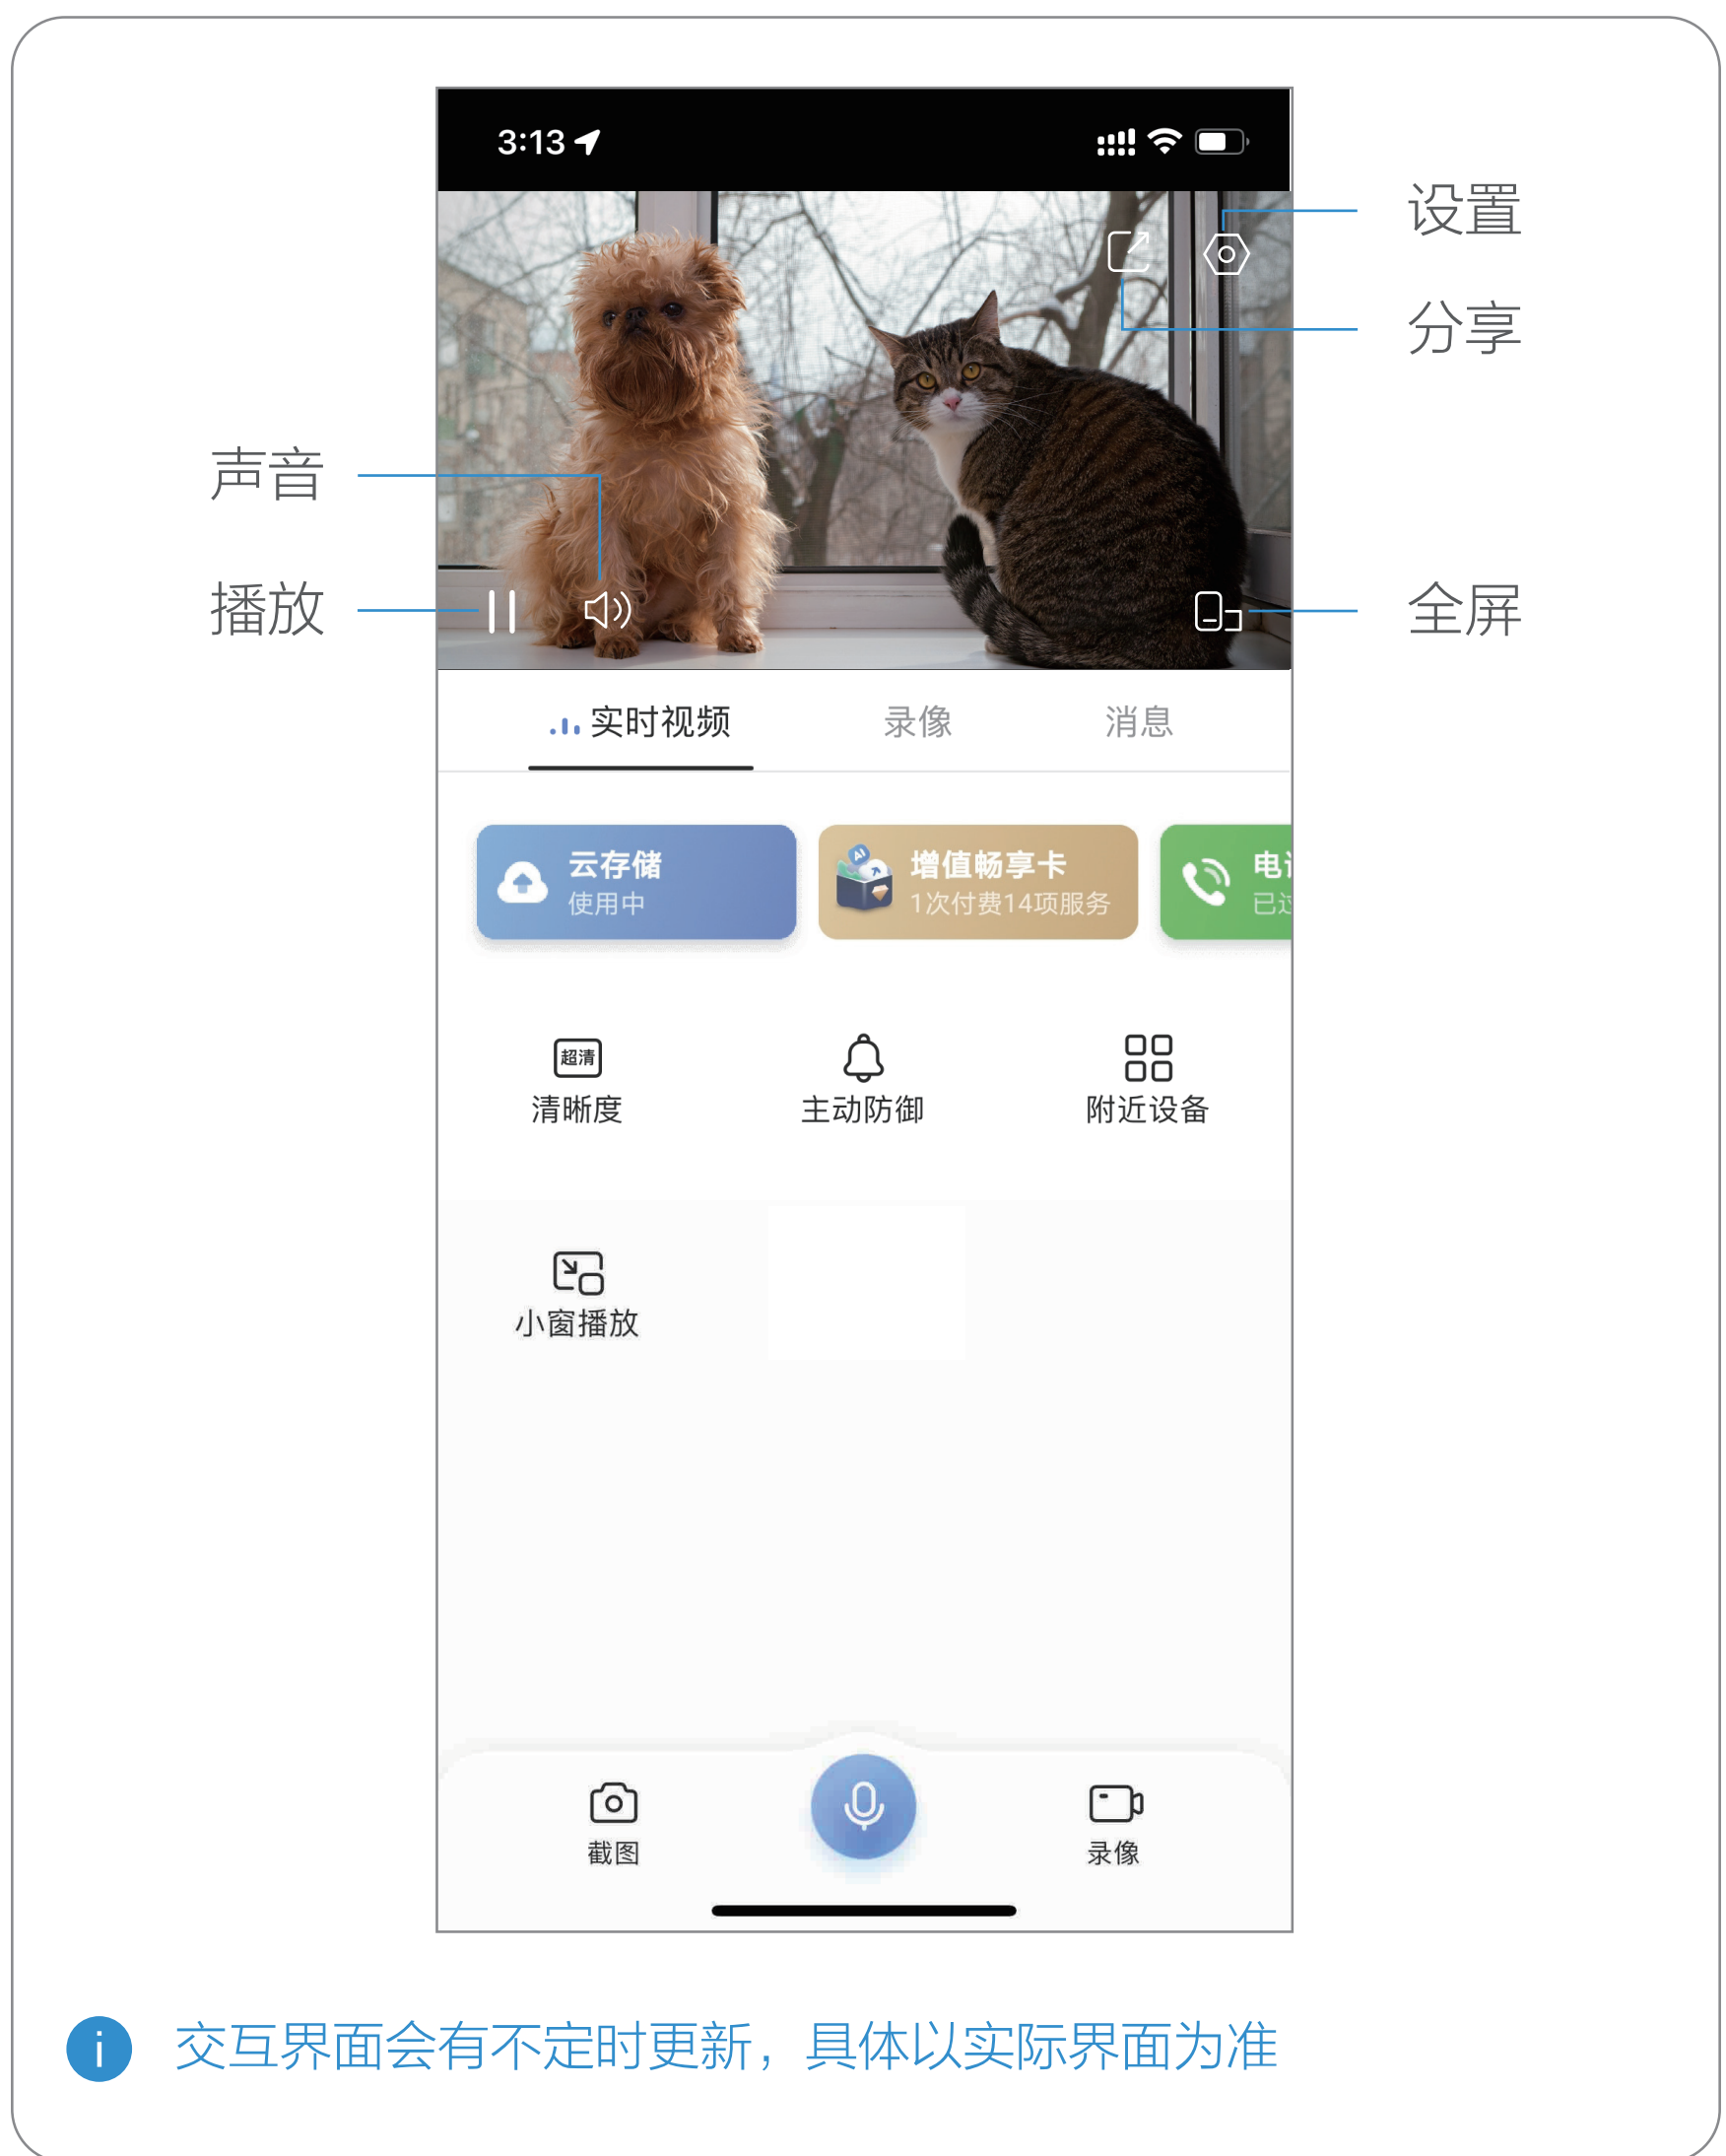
3:13

设置

分享

声音

播放

全屏

实时视频　录像　消息

云存储
使用中

增值畅享卡
1次付费14项服务

电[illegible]
已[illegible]

超清
清晰度

主动防御

附近设备

小窗播放

截图

录像

交互界面会有不定时更新，具体以实际界面为准